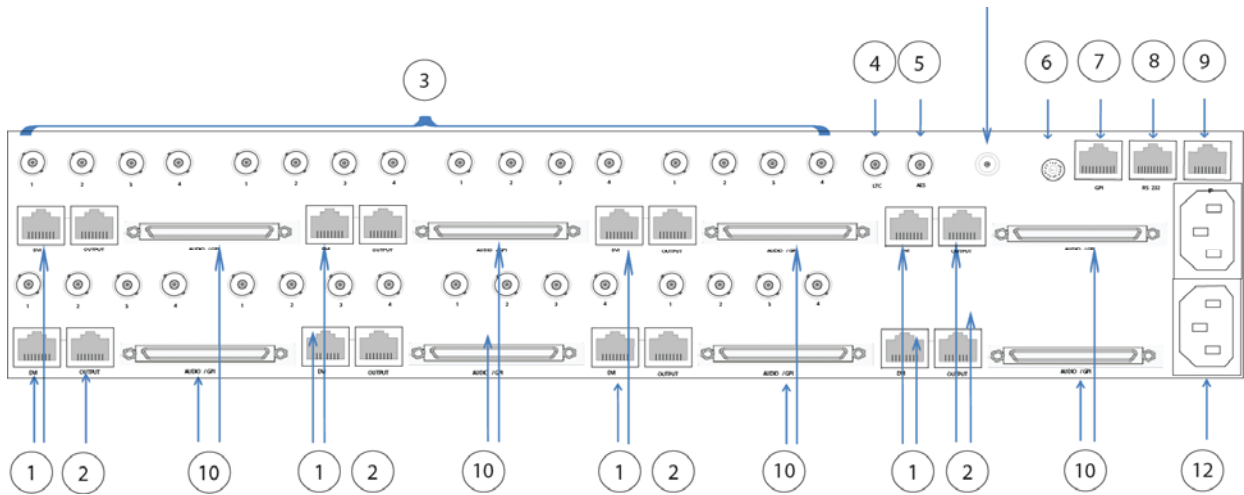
3

4 5 6 7 8 9

1 2 3 4 1 2 3 4 1 2 3 4 1 2 3 4

LTC AES GPI RS 232

DVI OUTPUT AUDIO / GPI DVI OUTPUT AUDIO / GPI DVI OUTPUT AUDIO / GPI DVI OUTPUT AUDIO / GPI

1 2 3 4 1 2 3 4 1 2 3 4 1 2 3 4

DVI OUTPUT AUDIO / GPI DVI OUTPUT AUDIO / GPI DVI OUTPUT AUDIO / GPI DVI OUTPUT AUDIO / GPI

1 2 10 1 2 10 1 2 10 1 2 10 12